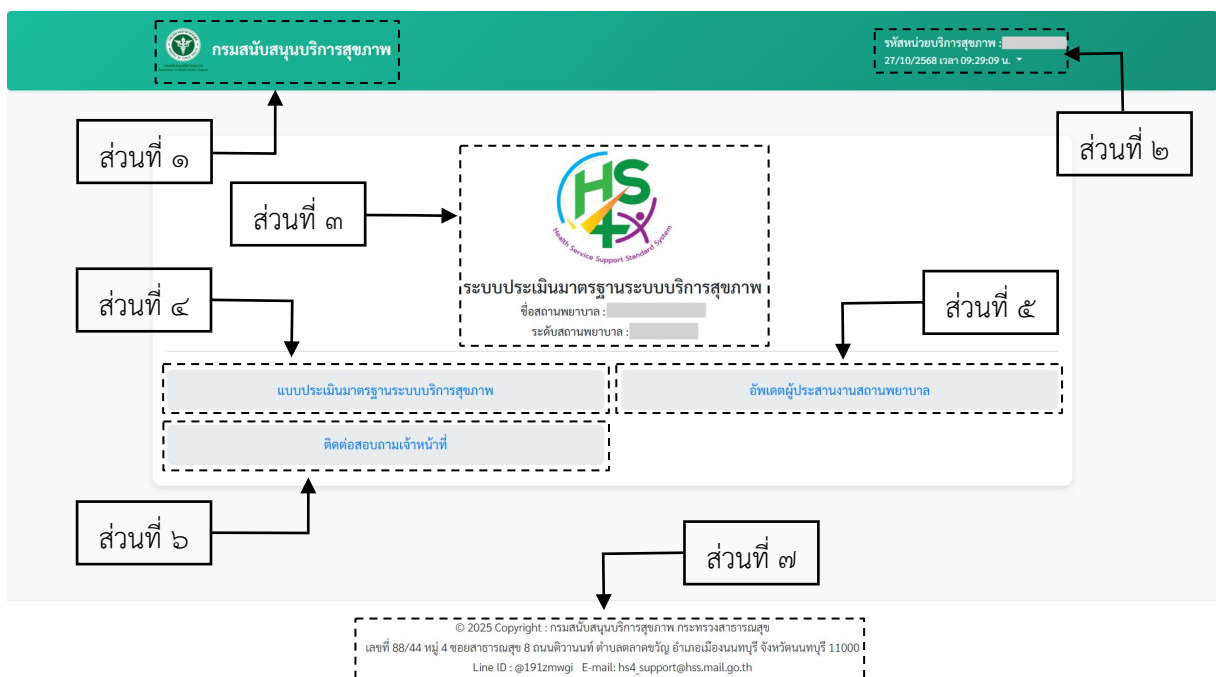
กรมสนับสนุนบริการสุขภาพ

รหัสหน่วยบริการสุขภาพ : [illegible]
27/10/2568 เวลา 09:29:09 น.

ส่วนที่ ๑

ส่วนที่ ๒

ส่วนที่ ๓

HS4
Health Service Support Standard System

ระบบประเมินมาตรฐานระบบบริการสุขภาพ
ชื่อสถานพยาบาล : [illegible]
ระดับสถานพยาบาล : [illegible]

ส่วนที่ ๔

ส่วนที่ ๕

แบบประเมินมาตรฐานระบบบริการสุขภาพ

อัพเดตผู้ประสานงานสถานพยาบาล

ติดต่อสอบถามเจ้าหน้าที่

ส่วนที่ ๖

ส่วนที่ ๗

© 2025 Copyright : กรมสนับสนุนบริการสุขภาพ กระทรวงสาธารณสุข
เลขที่ 88/44 หมู่ 4 ซอยสาธารณสุข 8 ถนนติวานนท์ ตำบลตลาดขวัญ อำเภอเมืองนนทบุรี จังหวัดนนทบุรี 11000
Line ID : @191zmwgi E-mail: hs4_support@hss.mail.go.th